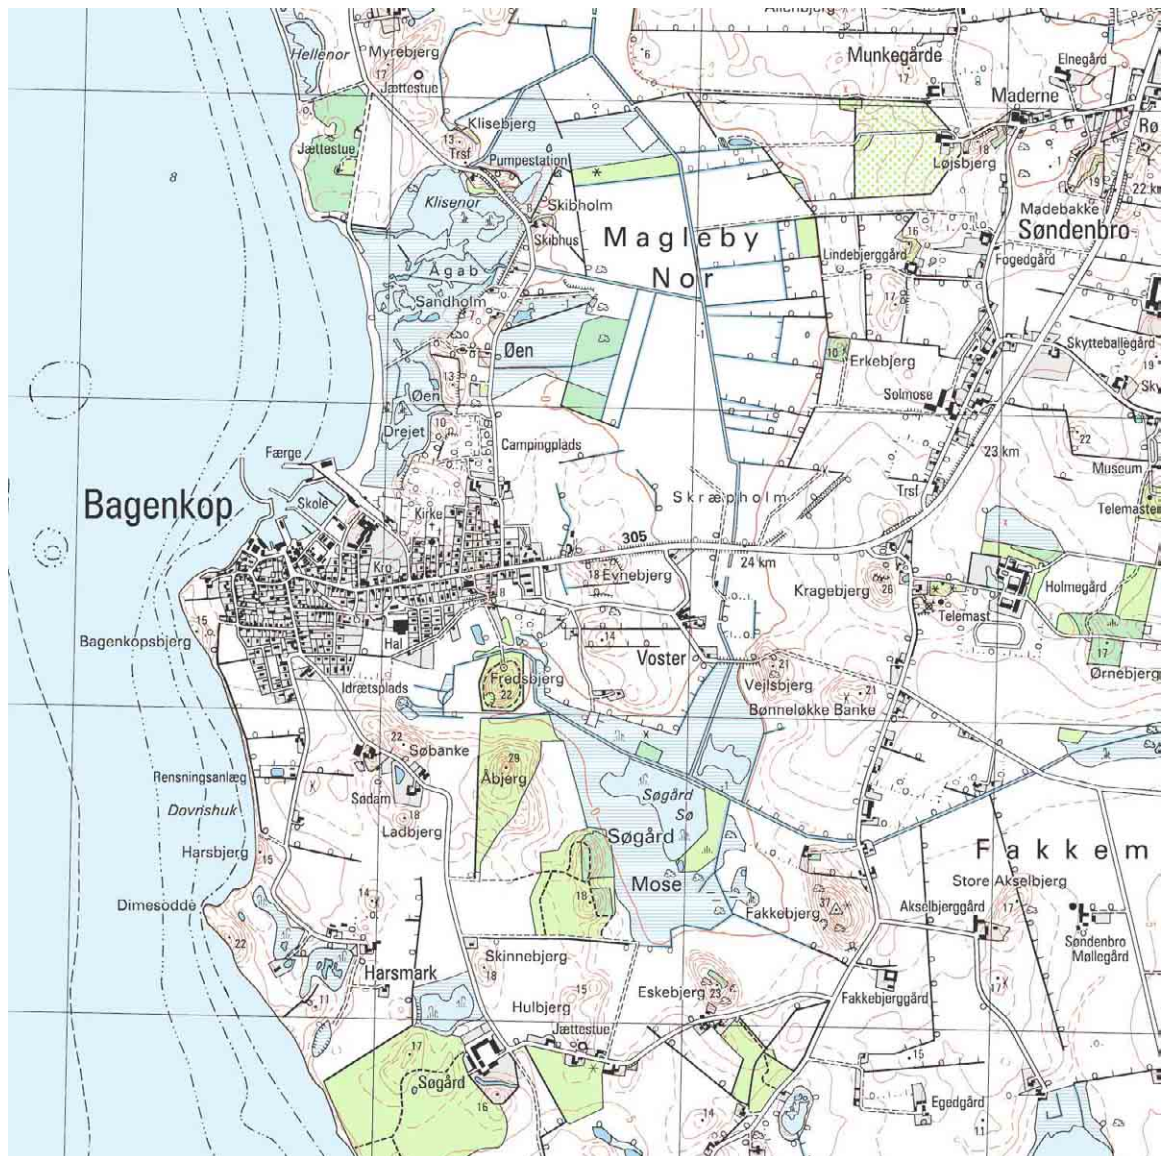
Hellenor
Myrebjerg
17
Jættestue
Jættestue
8
Klisebjerg
13
Trsf
Pumpestation
Klisenor
Skibholm
Skibhus
Magleby
Nor
Ågab
Sandholm
Øen
13
Øen
Drejet
10
Campingplads
Færge
Bagenkop
Skole
Kirke
Kro
305
24 km
18 Evnebjerg
Skræpholm
Bagenkopsbjerg
15
Hal
14
Voster
Idrætsplads
Fredsbjerg
22
Vejlsbjerg
21
21
Bønneløkke Banke
22
Søbanke
Rensningsanlæg
Sødam
29
Åbjerg
Søgård
Sø
Dovnshuk
18
Ladbjerg
Søgård
Harsbjerg
15
Mose
14
18
Dimesodde
Fakkebjerg
22
Harsmark
Skinnebjerg
18
15
Hulbjerg
Eskebjerg
23
11
Jættestue
17
Søgård
16
14
Munkegårde
17
6
Elnegård
Maderne
Rø
Løjsbjerg
18
19
22 km
Madebakke
Søndenbro
16
Lindebjerggård
Fogedgård
17
10
Erkebjerg
Skytteballegård
19
Sky
Solmose
22
23 km
Museum
Trsf
Telemast
Kragebjerg
26
Holmegård
Telemast
17
Ørnebjerg
Fakkem
Store Akselbjerg
Akselbjerggård
17
Søndenbro Møllegård
17
Fakkebjerggård
15
Egedgård
11